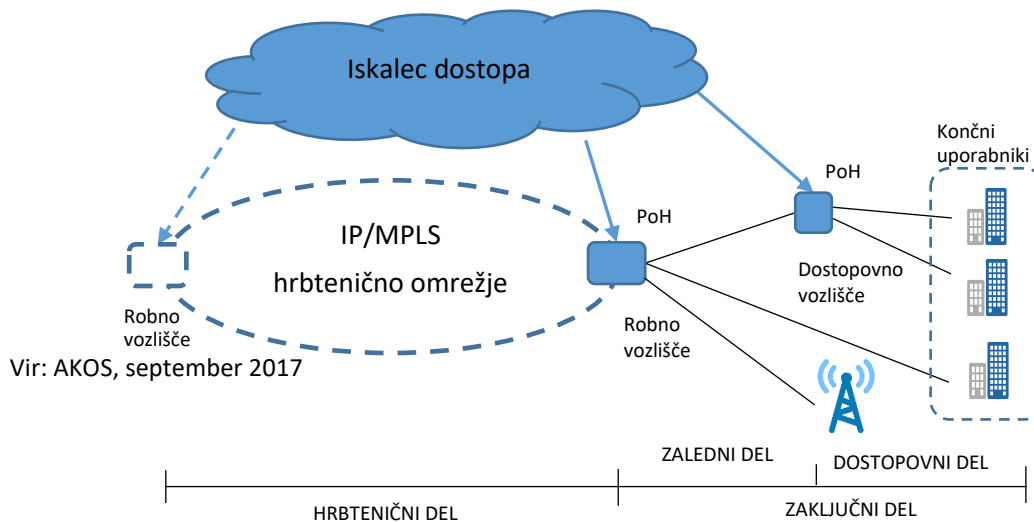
Iskalec dostopa

Končni uporabniki

PoH

PoH

IP/MPLS

hrbtenično omrežje

Dostopovno vozlišče

Robno vozlišče

Robno vozlišče

Vir: AKOS, september 2017

ZALEDNI DEL

DOSTOPOVNI DEL

HRBTENIČNI DEL

ZAKLJUČNI DEL